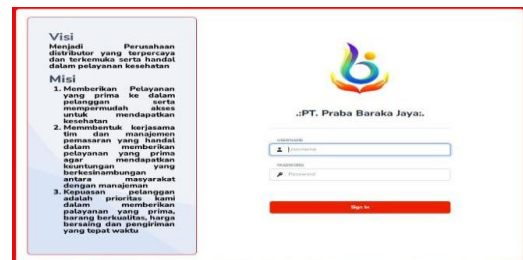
Visi
Menjadi Perusahaan distributor yang terpercaya dan terkemuka serta handal dalam pelayanan kesehatan

Misi
1. Memberikan Pelayanan yang prima ke dalam pelanggan serta mempermudah akses untuk mendapatkan kesehatan
2. Memmbentuk kerjasama tim dan manajemen pemasaran yang handal dalam memberikan pelayanan yang prima agar mendapatkan keuntungan yang berkesinambungan antara masyarakat dengan manajeman
3. Kepuasan pelanggan adalah prioritas kami dalam memberikan palayanan yang prima, barang berkualitas, harga bersaing dan pengiriman yang tepat waktu

.:PT. Praba Baraka Jaya:.

USERNAME
Username
PASSWORD
Password
Sign In